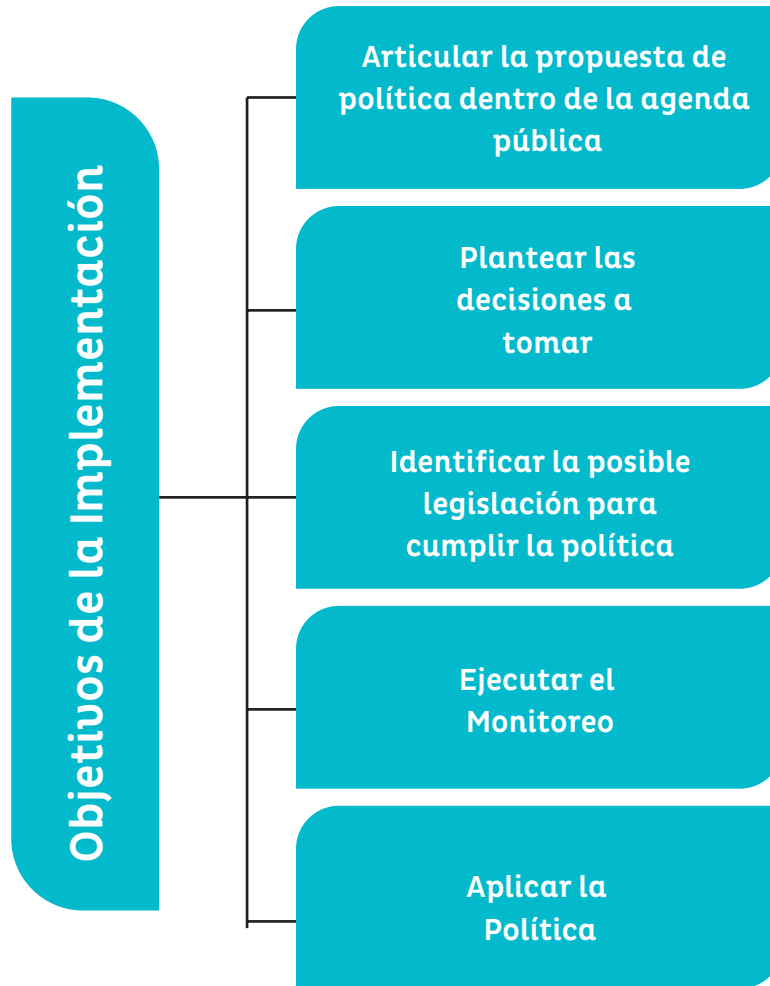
Objetivos de la Implementación

Articular la propuesta de política dentro de la agenda pública

Plantear las decisiones a tomar

Identificar la posible legislación para cumplir la política

Ejecutar el Monitoreo

Aplicar la Política